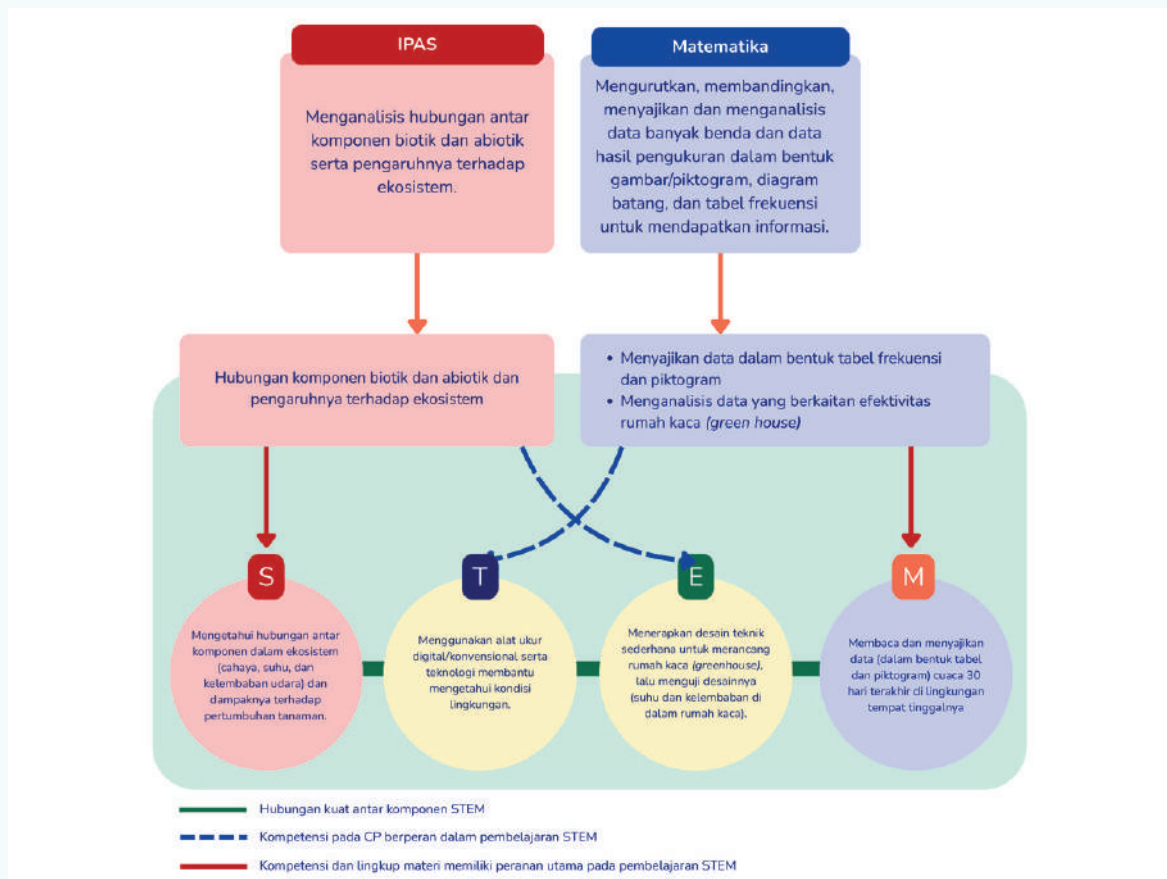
IPAS

Menganalisis hubungan antar komponen biotik dan abiotik serta pengaruhnya terhadap ekosistem.

Matematika

Mengurutkan, membandingkan, menyajikan dan menganalisis data banyak benda dan data hasil pengukuran dalam bentuk gambar/piktogram, diagram batang, dan tabel frekuensi untuk mendapatkan informasi.

Hubungan komponen biotik dan abiotik dan pengaruhnya terhadap ekosistem

• Menyajikan data dalam bentuk tabel frekuensi dan piktogram
• Menganalisis data yang berkaitan efektivitas rumah kaca *(green house)*

S

Mengetahui hubungan antar komponen dalam ekosistem (cahaya, suhu, dan kelembaban udara) dan dampaknya terhadap pertumbuhan tanaman.

T

Menggunakan alat ukur digital/konvensional serta teknologi membantu mengetahui kondisi lingkungan.

E

Menerapkan desain teknik sederhana untuk merancang rumah kaca (*greenhouse*), lalu menguji desainnya (suhu dan kelembaban di dalam rumah kaca).

M

Membaca dan menyajikan data (dalam bentuk tabel dan piktogram) cuaca 30 hari terakhir di lingkungan tempat tinggalnya

Hubungan kuat antar komponen STEM

Kompetensi pada CP berperan dalam pembelajaran STEM

Kompetensi dan lingkup materi memiliki peranan utama pada pembelajaran STEM